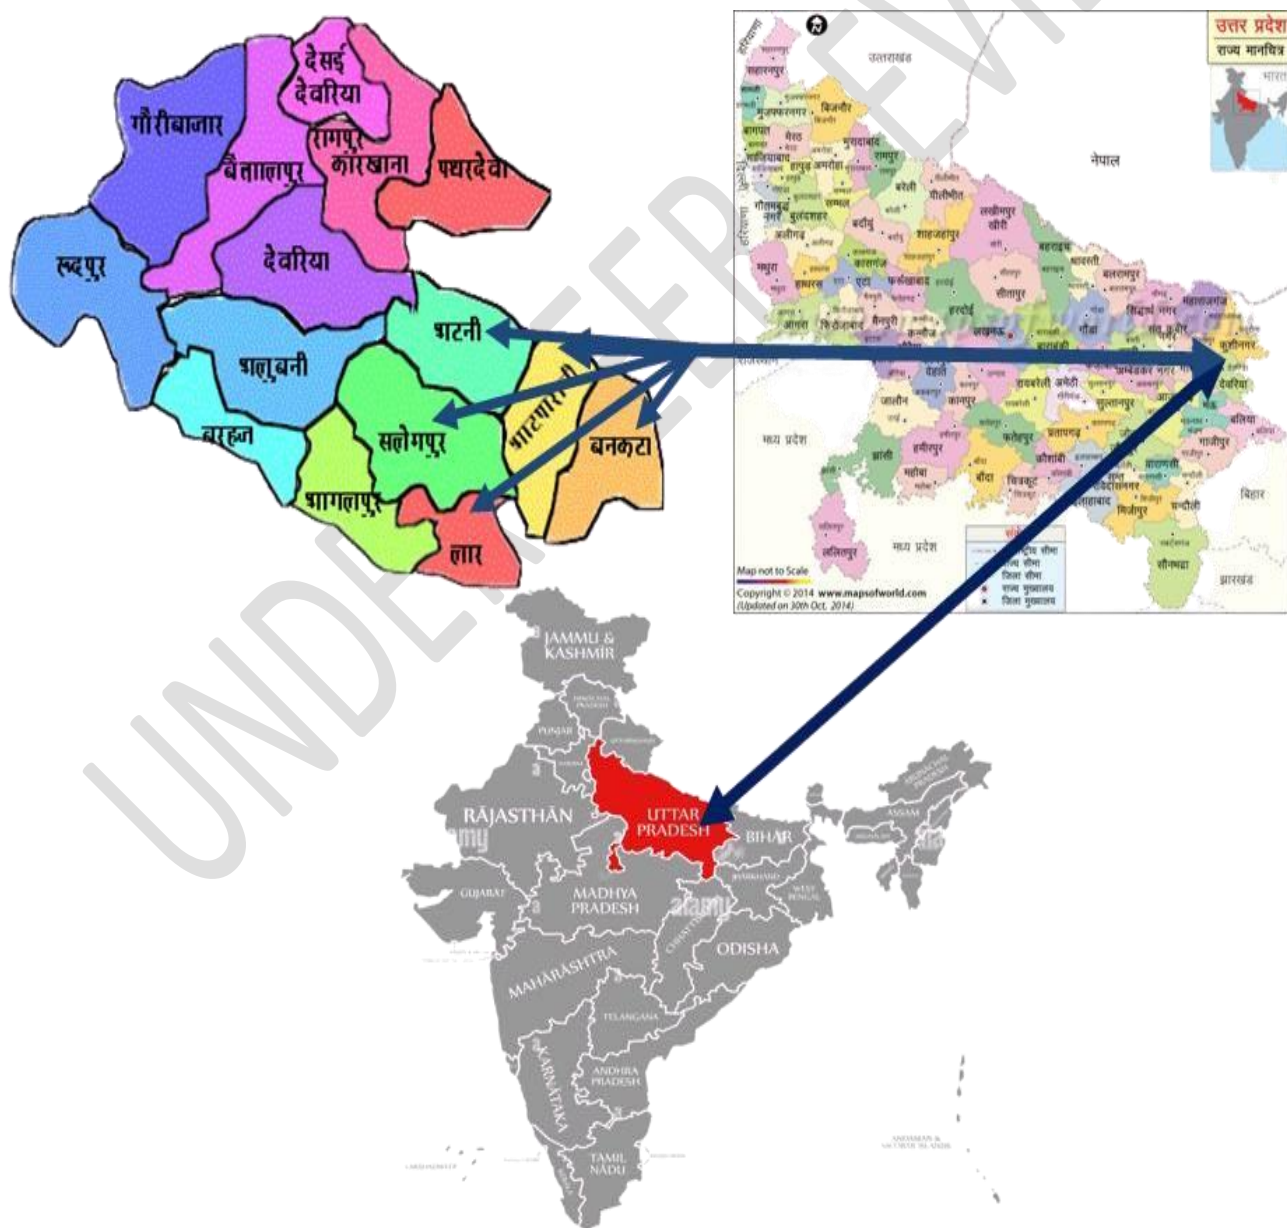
देसई देवरिया
गौरीबाजार
रामपुर कारखाना
बैतालपुर
पथरदेवा
रुद्रपुर
देवरिया
भाटनी
भलुवनी
भाटपाररानी
सलेमपुर
बरहज
बनकटा
भागलपुर
लार

उत्तर प्रदेश
राज्य मानचित्र
उत्तराखंड
नेपाल
सहारनपुर
बिजनौर
मुज़फ्फरनगर
मेरठ
मुरादाबाद
रामपुर
बरेली
पीलीभीत
लखीमपुर खीरी
गौतमबुद्ध नगर
बुलंदशहर
बदायूं
शाहजहांपुर
अलीगढ़
मथुरा
हाथरस
एटा
फर्रुखाबाद
हरदोई
सीतापुर
बहराइच
श्रावस्ती
बलरामपुर
महाराजगंज
सिद्धार्थ नगर
आगरा
फिरोजाबाद
मैनपुरी
कन्नौज
लखनऊ
गोंडा
कुशीनगर
देवरिया
अम्बेडकर नगर
राजस्थान
औरैया
कानपुर
रायबरेली
अमेठी
सुल्तानपुर
जालौन
फतेहपुर
प्रतापगढ़
बलिया
गाजीपुर
मध्य प्रदेश
झांसी
हमीरपुर
महोबा
बांदा
चित्रकूट
कौशांबी
इलाहाबाद
वाराणसी
मिर्ज़ापुर
चन्दौली
बिहार
ललितपुर
मध्य प्रदेश
सोनभद्रा
झारखंड
Map not to Scale
Copyright © 2014 www.mapsofworld.com
(Updated on 30th Oct, 2014)

JAMMU & KASHMIR
HIMACHAL PRADESH
PUNJAB
UTTARAKHAND
HARYANA
RĀJASTHĀN
UTTAR PRADESH
BIHAR
ARUNACHAL PRADESH
ASSAM
GUJARAT
MADHYA PRADESH
JHARKHAND
WEST BENGAL
CHHATTISGARH
ODISHA
MAHĀRASHTRA
TELANGANA
ANDHRA PRADESH
KARNATAKA
TAMIL NADU
ANDAMAN & NICOBAR ISLANDS
alamy